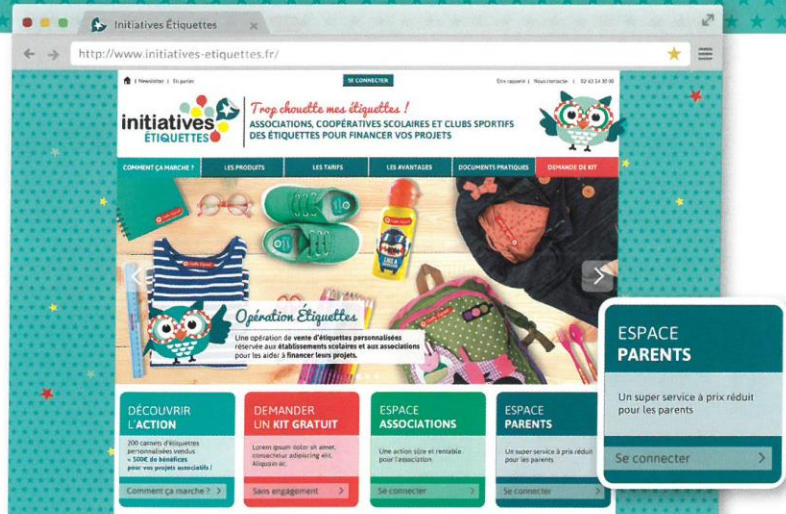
Initiatives Étiquettes

http://www.initiatives-etiquettes.fr/

Newsletter | Espace parent

SE CONNECTER

Être rappelé | Nous contacter | 02 43 34 30 00

initiatives ÉTIQUETTES

Trop chouette mes étiquettes !

ASSOCIATIONS, COOPÉRATIVES SCOLAIRES ET CLUBS SPORTIFS DES ÉTIQUETTES POUR FINANCER VOS PROJETS

COMMENT ÇA MARCHE ? | LES PRODUITS | LES TARIFS | LES AVANTAGES | DOCUMENTS PRATIQUES | DEMANDE DE KIT

Opération Étiquettes

Une opération de vente d'étiquettes personnalisées réservée aux établissements scolaires et aux associations pour les aider à financer leurs projets.

DÉCOUVRIR L'ACTION

200 carnets d'étiquettes personnalisées vendus = 500€ de bénéfices pour vos projets associatifs !

Comment ça marche ?

DEMANDER UN KIT GRATUIT

Lorem ipsum dolor sit amet, consectetur adipiscing elit. Aliquam ac.

Sans engagement

ESPACE ASSOCIATIONS

Une action sûre et rentable pour l'association

Se connecter

ESPACE PARENTS

Un super service à prix réduit pour les parents

Se connecter

ESPACE PARENTS

Un super service à prix réduit pour les parents

Se connecter